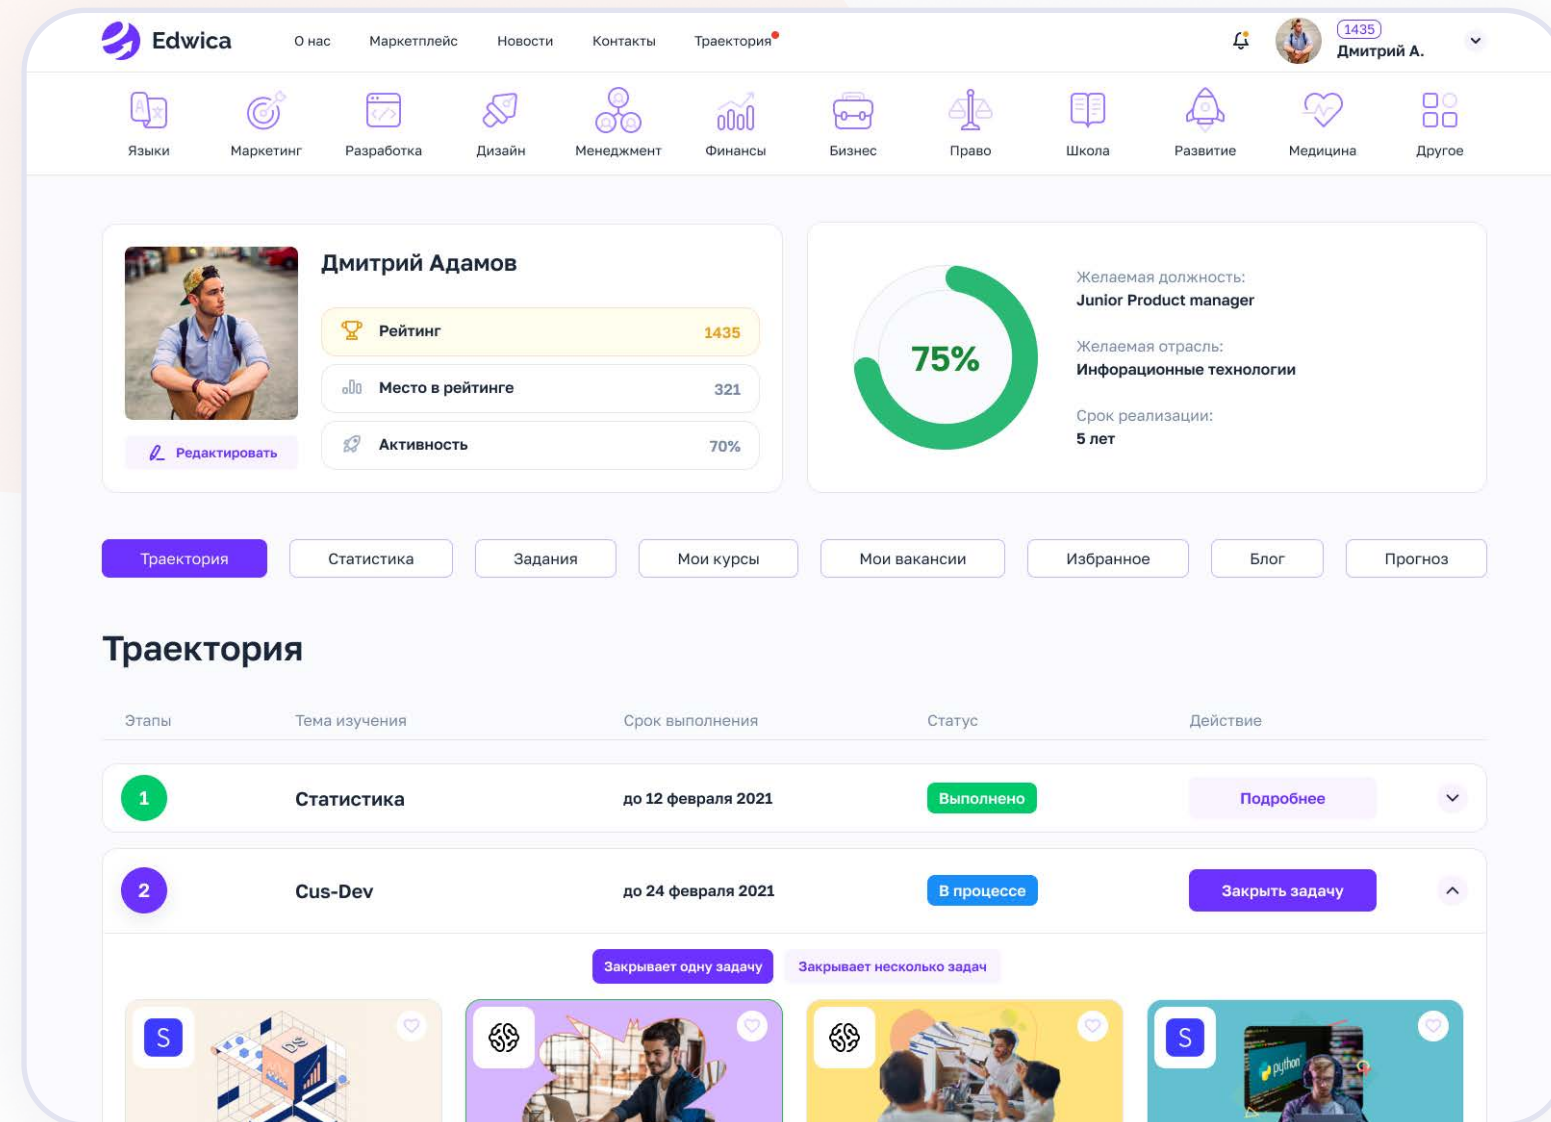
Edwica

О нас Маркетплейс Новости Контакты Траектория

1435
Дмитрий А.

Языки Маркетинг Разработка Дизайн Менеджмент Финансы Бизнес Право Школа Развитие Медицина Другое

Дмитрий Адамов

Рейтинг 1435
Место в рейтинге 321
Активность 70%

Редактировать

75%

Желаемая должность:
Junior Product manager

Желаемая отрасль:
Инфорационные технологии

Срок реализации:
5 лет

Траектория Статистика Задания Мои курсы Мои вакансии Избранное Блог Прогноз

Траектория

| Этапы | Тема изучения | Срок выполнения | Статус | Действие |
|---|---|---|---|---|
| 1 | Статистика | до 12 февраля 2021 | Выполнено | Подробнее |
| 2 | Cus-Dev | до 24 февраля 2021 | В процессе | Закрыть задачу |

Закрывает одну задачу Закрывает несколько задач

S
S
python